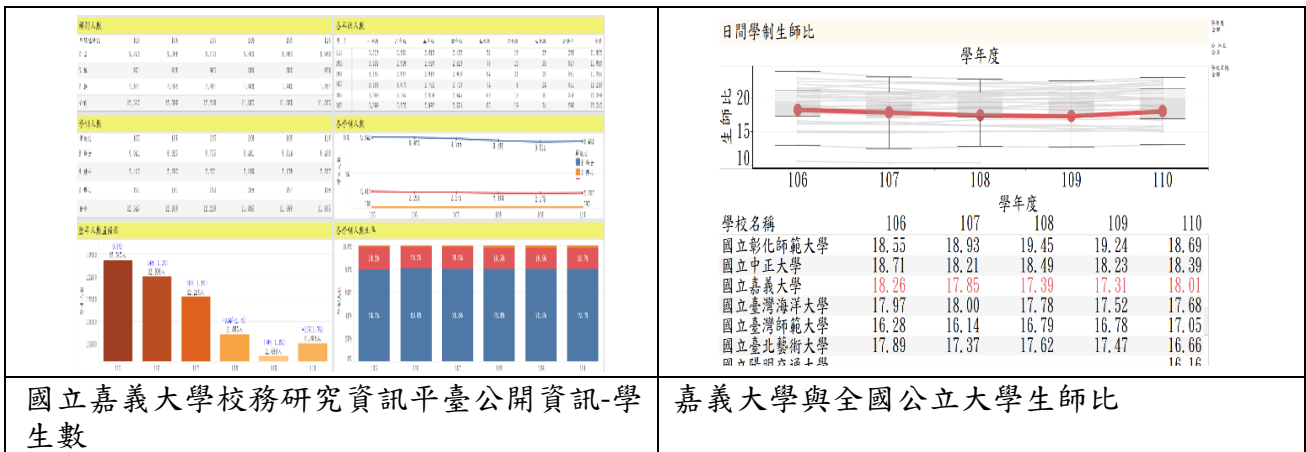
| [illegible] | 日間學制生師比<br>學年度<br>生師比<br>20<br>15<br>10<br>106 107 108 109 110<br>學年度 |
|---|---|
| | 學校名稱 106 107 108 109 110<br>國立彰化師範大學 18.55 18.93 19.45 19.24 18.69<br>國立中正大學 18.71 18.21 18.49 18.23 18.39<br>國立嘉義大學 18.26 17.85 17.39 17.31 18.01<br>國立臺灣海洋大學 17.97 18.00 17.78 17.52 17.68<br>國立臺灣師範大學 16.28 16.14 16.79 16.78 17.05<br>國立臺北藝術大學 17.89 17.37 17.62 17.47 16.66<br>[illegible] 16.16 |
| 國立嘉義大學校務研究資訊平臺公開資訊-學生數 | 嘉義大學與全國公立大學生師比 |